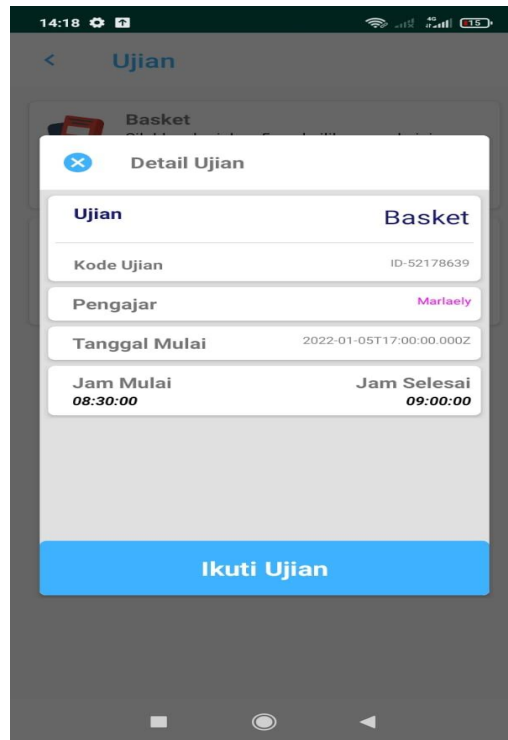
14:18

15

<

Ujian

Basket

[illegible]

Detail Ujian

Ujian

Basket

Kode Ujian

ID-52178639

Pengajar

Marlaely

Tanggal Mulai

2022-01-05T17:00:00.000Z

Jam Mulai

08:30:00

Jam Selesai

09:00:00

Ikuti Ujian